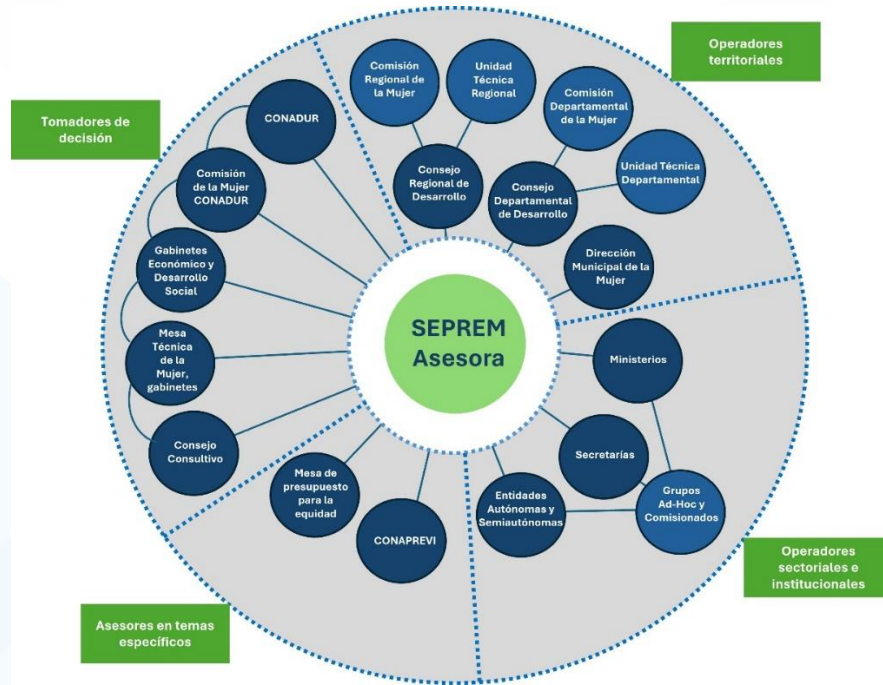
Tomadores de decisión

Operadores territoriales

Comisión Regional de la Mujer

Unidad Técnica Regional

Comisión Departamental de la Mujer

Unidad Técnica Departamental

Consejo Regional de Desarrollo

Consejo Departamental de Desarrollo

Dirección Municipal de la Mujer

CONADUR

Comisión de la Mujer CONADUR

Gabinetes Económico y Desarrollo Social

Mesa Técnica de la Mujer, gabinetes

Consejo Consultivo

SEPREM Asesora

Ministerios

Secretarías

Grupos Ad-Hoc y Comisionados

Entidades Autónomas y Semiautónomas

Mesa de presupuesto para la equidad

CONAPREVI

Operadores sectoriales e institucionales

Asesores en temas específicos